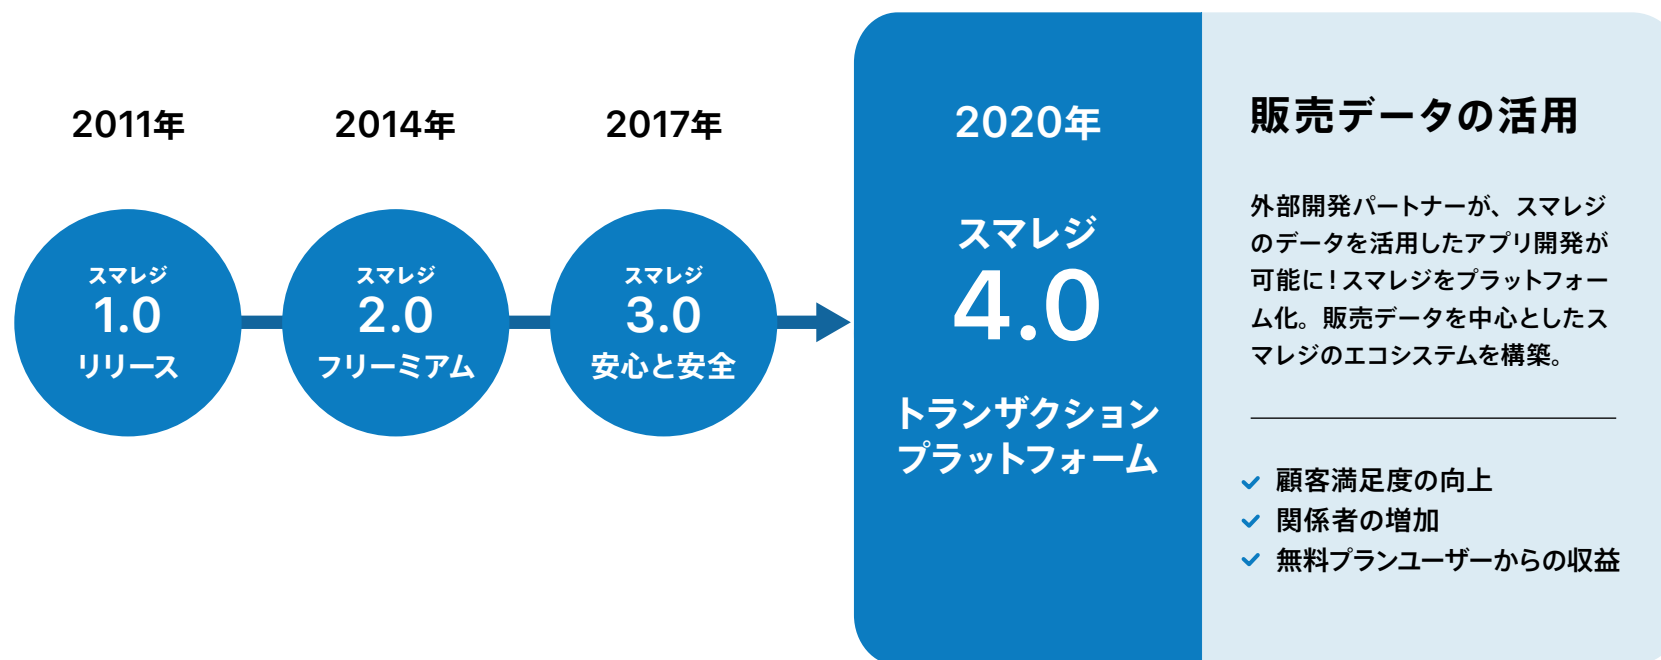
2011年

スマレジ
1.0
リリース

2014年

スマレジ
2.0
フリーミアム

2017年

スマレジ
3.0
安心と安全

2020年

スマレジ
4.0
トランザクション
プラットフォーム

販売データの活用

外部開発パートナーが、スマレジのデータを活用したアプリ開発が可能に！スマレジをプラットフォーム化。販売データを中心としたスマレジのエコシステムを構築。

顧客満足度の向上
関係者の増加
無料プランユーザーからの収益